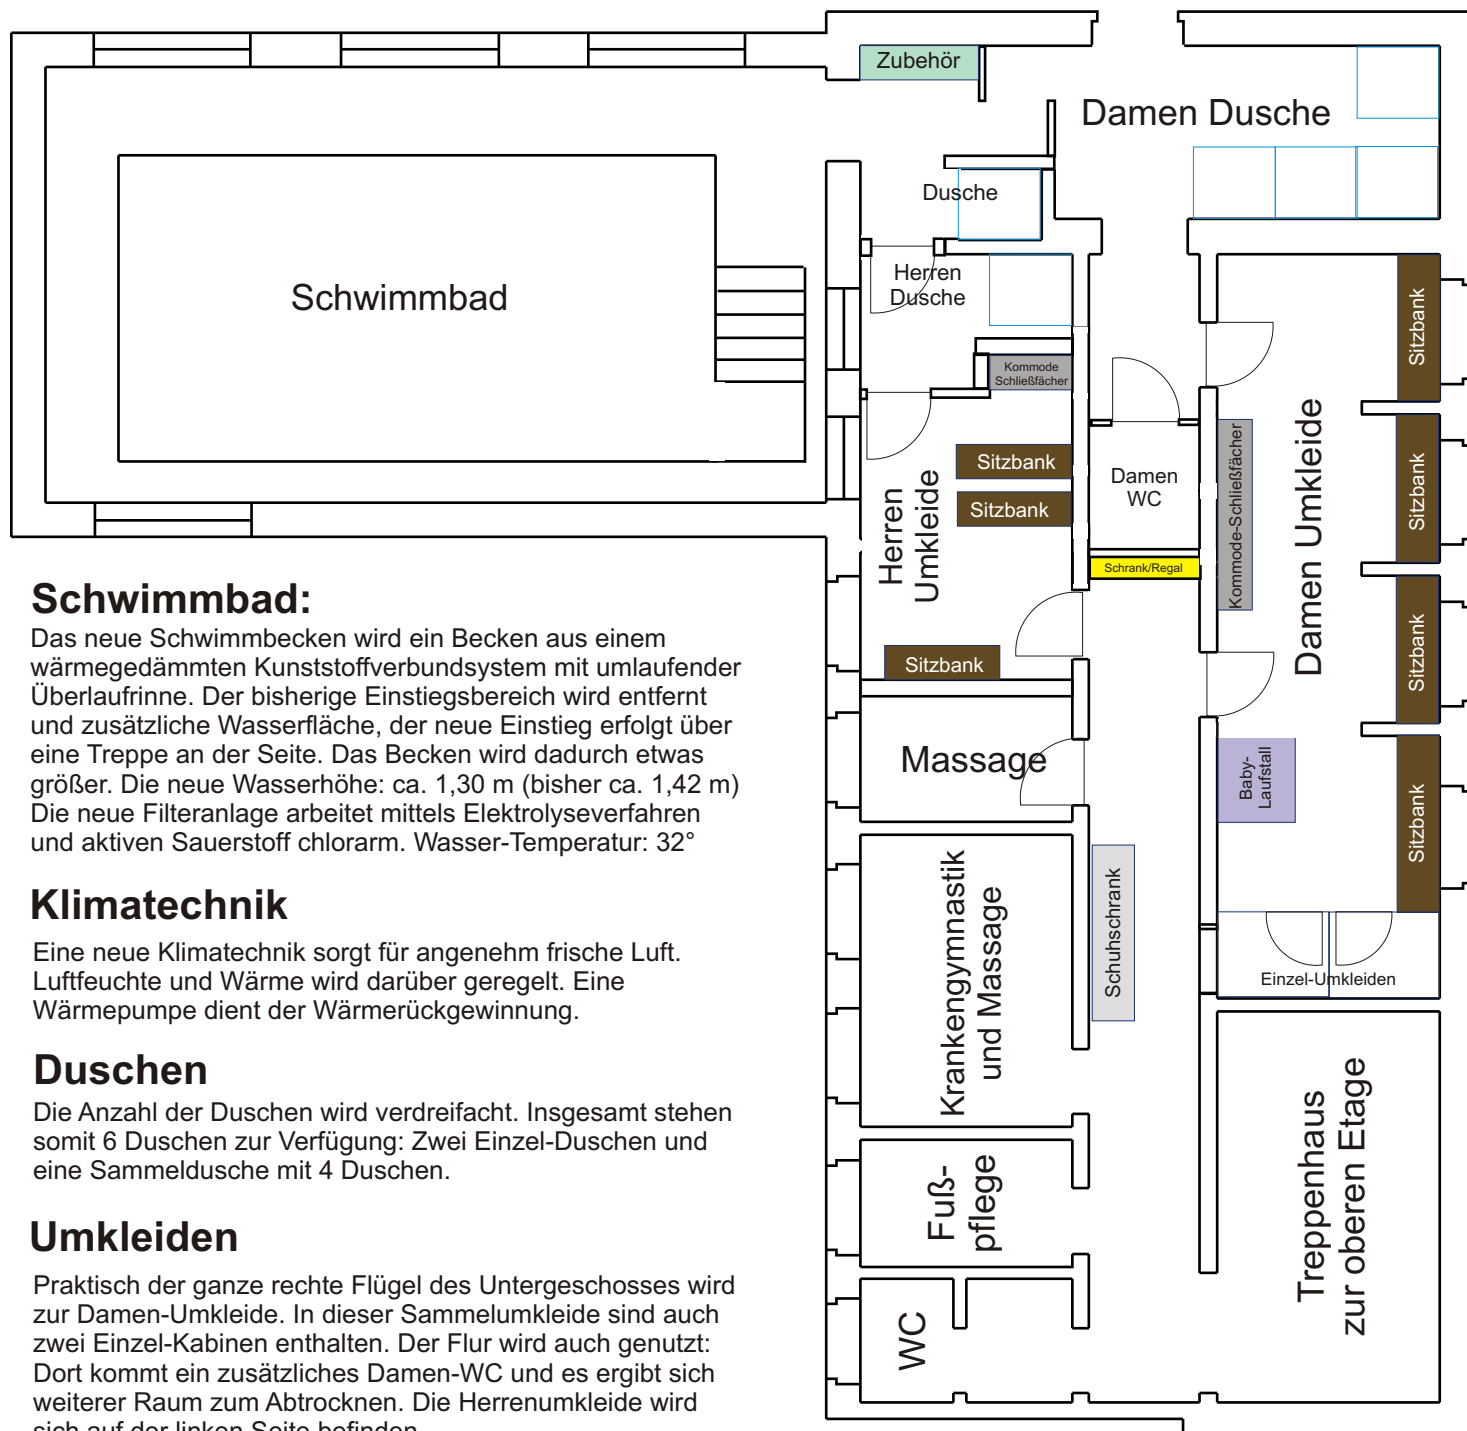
Zubehör

Damen Dusche

Dusche

Schwimmbad

Herren Dusche

Kommode Schließfächer

Sitzbank

Sitzbank

Sitzbank

Damen WC

Schrank/Regal

Kommode-Schließfächer

Damen Umkleide

Sitzbank

Sitzbank

Sitzbank

Sitzbank

Herren Umkleide

Sitzbank

Massage

Baby-Laufstall

Schuhschrank

Einzel-Umkleiden

Krankengymnastik und Massage

Fuß-pflege

WC

Treppenhaus zur oberen Etage

Schwimmbad:
Das neue Schwimmbecken wird ein Becken aus einem wärmegedämmten Kunststoffverbundsystem mit umlaufender Überlaufrinne. Der bisherige Einstiegsbereich wird entfernt und zusätzliche Wasserfläche, der neue Einstieg erfolgt über eine Treppe an der Seite. Das Becken wird dadurch etwas größer. Die neue Wasserhöhe: ca. 1,30 m (bisher ca. 1,42 m) Die neue Filteranlage arbeitet mittels Elektrolyseverfahren und aktiven Sauerstoff chlorarm. Wasser-Temperatur: 32°

Klimatechnik
Eine neue Klimatechnik sorgt für angenehm frische Luft. Luftfeuchte und Wärme wird darüber geregelt. Eine Wärmepumpe dient der Wärmerückgewinnung.

Duschen
Die Anzahl der Duschen wird verdreifacht. Insgesamt stehen somit 6 Duschen zur Verfügung: Zwei Einzel-Duschen und eine Sammeldusche mit 4 Duschen.

Umkleiden
Praktisch der ganze rechte Flügel des Untergeschosses wird zur Damen-Umkleide. In dieser Sammelumkleide sind auch zwei Einzel-Kabinen enthalten. Der Flur wird auch genutzt: Dort kommt ein zusätzliches Damen-WC und es ergibt sich weiterer Raum zum Abtrocknen. Die Herrenumkleide wird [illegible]